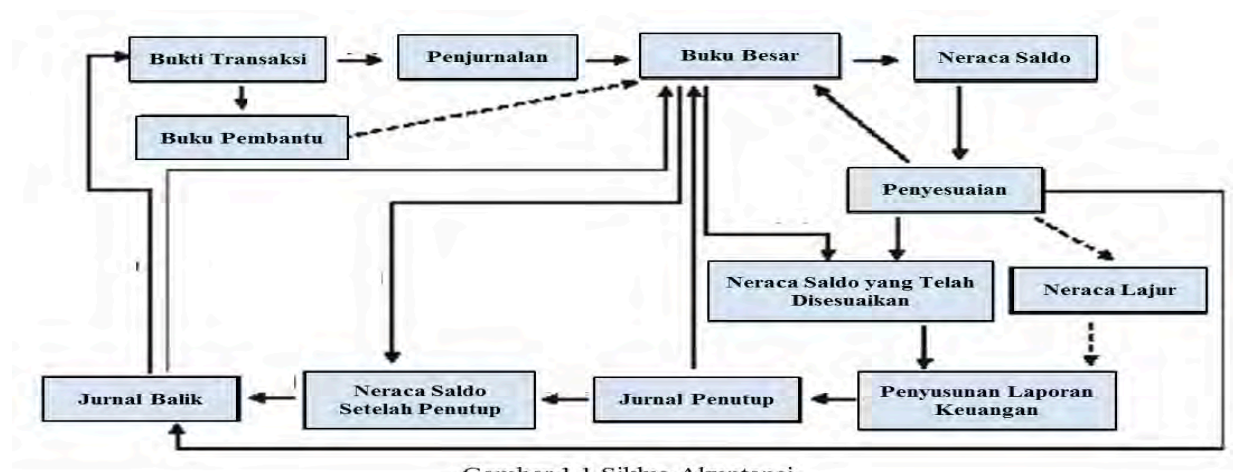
Bukti Transaksi

Penjurnalan

Buku Besar

Neraca Saldo

Buku Pembantu

Penyesuaian

Neraca Saldo yang Telah Disesuaikan

Neraca Lajur

Jurnal Balik

Neraca Saldo Setelah Penutup

Jurnal Penutup

Penyusunan Laporan Keuangan

Gambar 1.1 Siklus Akuntansi